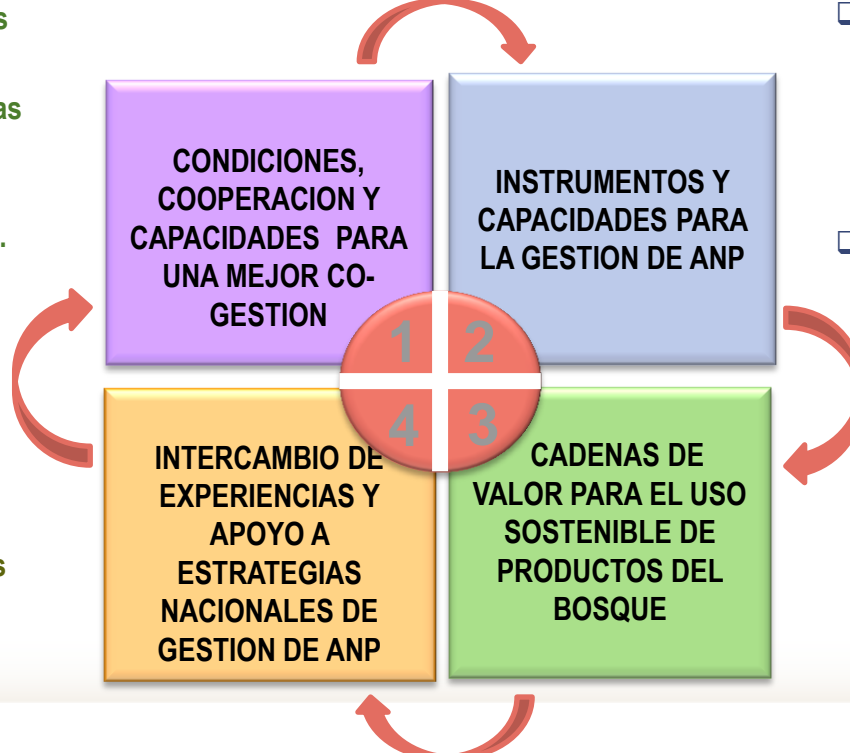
s

as

.

s

CONDICIONES, COOPERACION Y CAPACIDADES PARA UNA MEJOR CO-GESTION

INSTRUMENTOS Y CAPACIDADES PARA LA GESTION DE ANP

1

2

4

3

INTERCAMBIO DE EXPERIENCIAS Y APOYO A ESTRATEGIAS NACIONALES DE GESTION DE ANP

CADENAS DE VALOR PARA EL USO SOSTENIBLE DE PRODUCTOS DEL BOSQUE